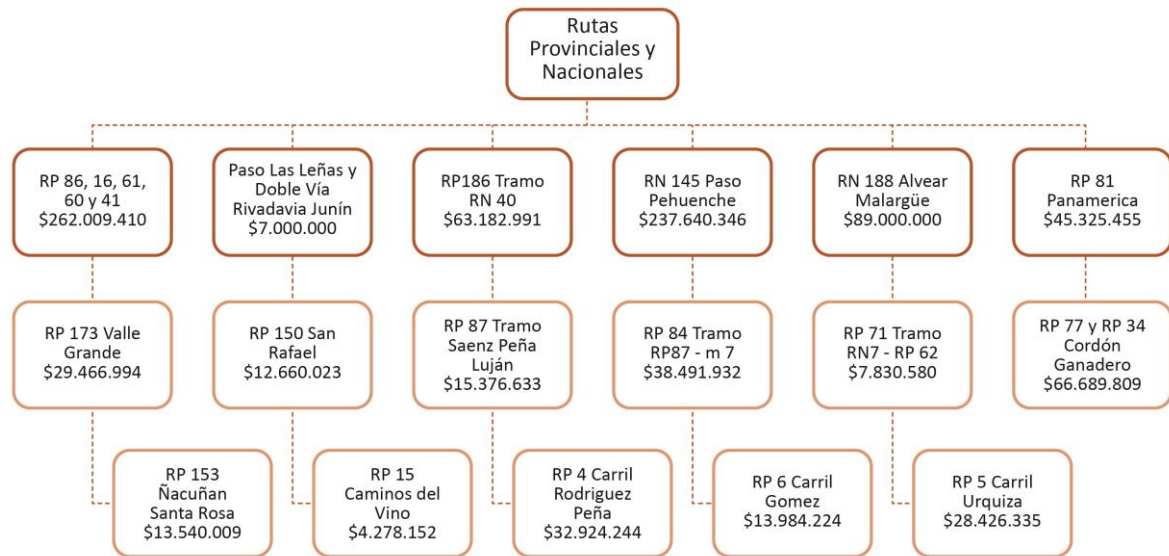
Rutas Provinciales y Nacionales

RP 86, 16, 61, 60 y 41
$262.009.410

Paso Las Leñas y Doble Vía Rivadavia Junín
$7.000.000

RP186 Tramo RN 40
$63.182.991

RN 145 Paso Pehuenche
$237.640.346

RN 188 Alvear Malargüe
$89.000.000

RP 81 Panamerica
$45.325.455

RP 173 Valle Grande
$29.466.994

RP 150 San Rafael
$12.660.023

RP 87 Tramo Saenz Peña Luján
$15.376.633

RP 84 Tramo RP87 - m 7
$38.491.932

RP 71 Tramo RN7 - RP 62
$7.830.580

RP 77 y RP 34 Cordón Ganadero
$66.689.809

RP 153 Ñacuñan Santa Rosa
$13.540.009

RP 15 Caminos del Vino
$4.278.152

RP 4 Carril Rodriguez Peña
$32.924.244

RP 6 Carril Gomez
$13.984.224

RP 5 Carril Urquiza
$28.426.335